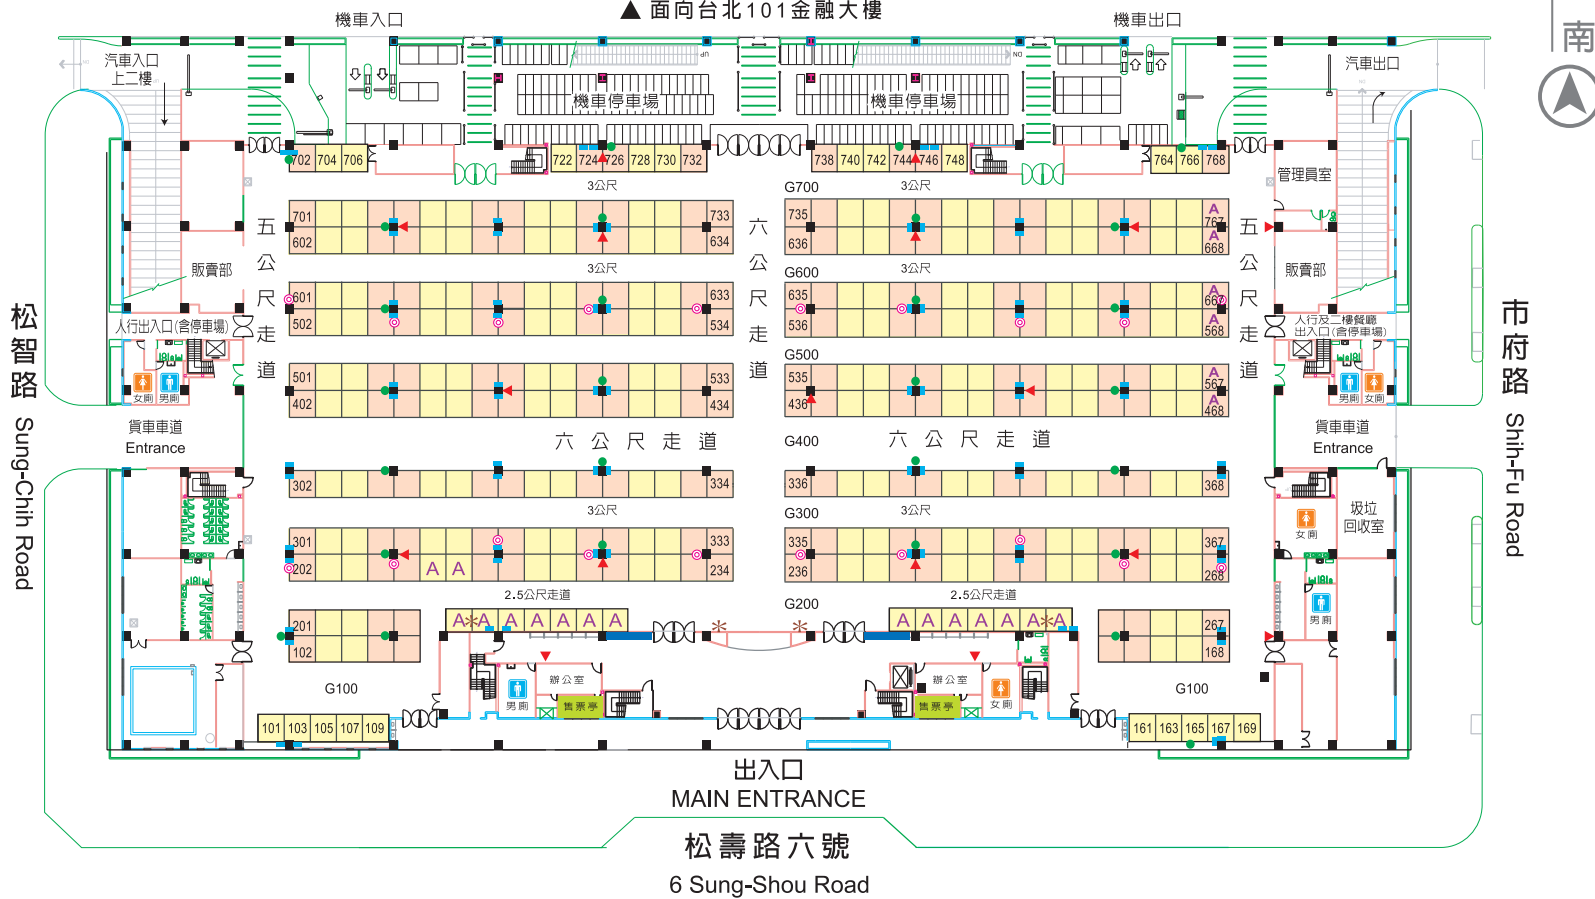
▲ 面向台北101金融大樓

機車入口

機車出口

南

汽車入口
上二樓

汽車出口

機車停車場

機車停車場

702 704 706

722 724 726 728 730 732

738 740 742 744 746 748

764 766 768

3公尺

G700

3公尺

管理員室

701
602

733
634

735
636

767
668

五公尺走道

六公尺走道

五公尺走道

販賣部

販賣部

3公尺

G600

3公尺

601
502

633
534

635
536

667
568

人行出入口(含停車場)

人行及二樓餐廳出入口(含停車場)

松智路

市府路

Sung-Chin Road

Shih-Fu Road

G500

501
402

533
434

535
436

567
468

女廁 男廁

男廁 女廁

貨車車道
Entrance

貨車車道
Entrance

六 公 尺 走 道

G400

六 公 尺 走 道

302

334

336

368

3公尺

G300

3公尺

垃圾回收室

女廁

301
202

333
234

335
236

367
268

A A

2.5公尺走道

G200

2.5公尺走道

A A A A A A A A

A A A A A A A A

201
102

267
168

男廁

G100

辦公室

辦公室

G100

男廁

女廁

售票亭

售票亭

101 103 105 107 109

161 163 165 167 169

出入口
MAIN ENTRANCE

松壽路六號
6 Sung-Shou Road